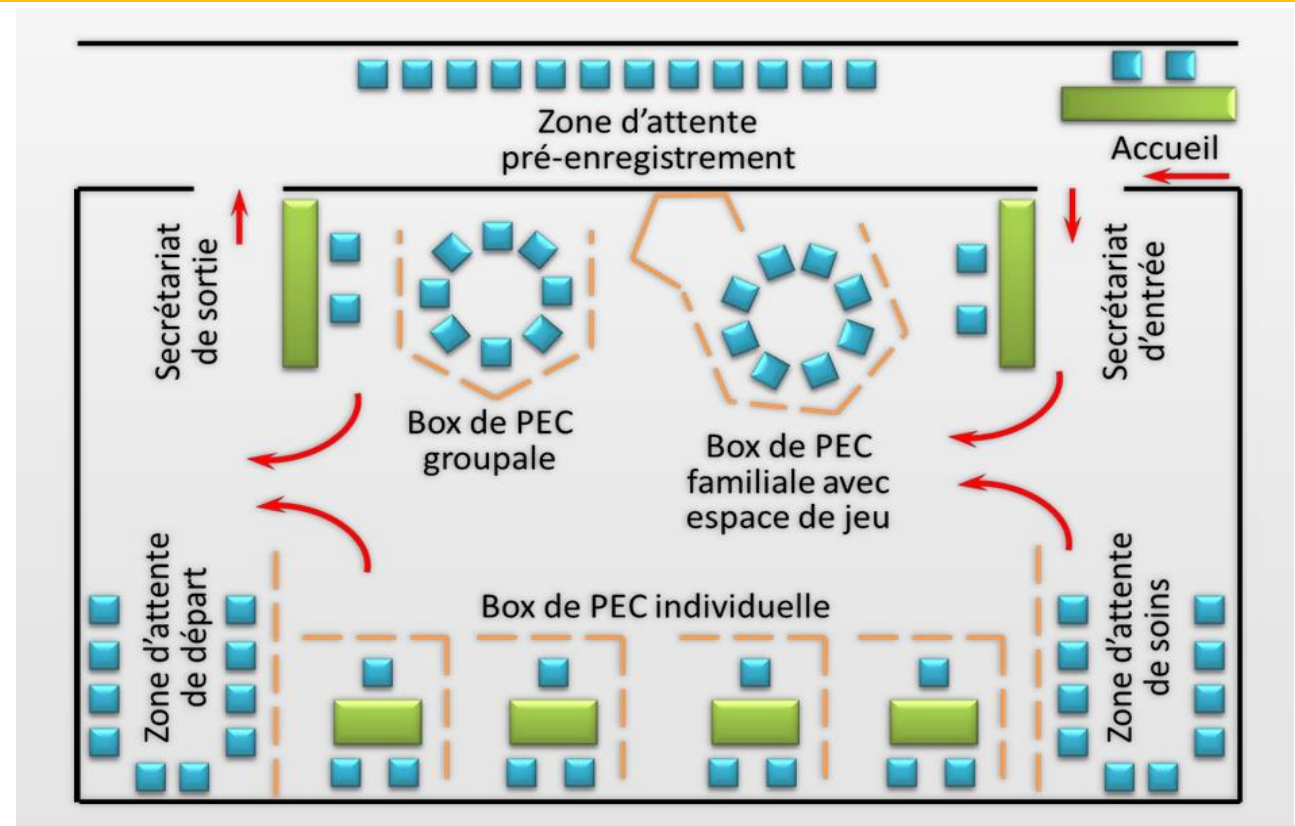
Zone d'attente pré-enregistrement

Accueil

Secrétariat de sortie

Secrétariat d'entrée

Box de PEC groupale

Box de PEC familiale avec espace de jeu

Zone d'attente de départ

Box de PEC individuelle

Zone d'attente de soins